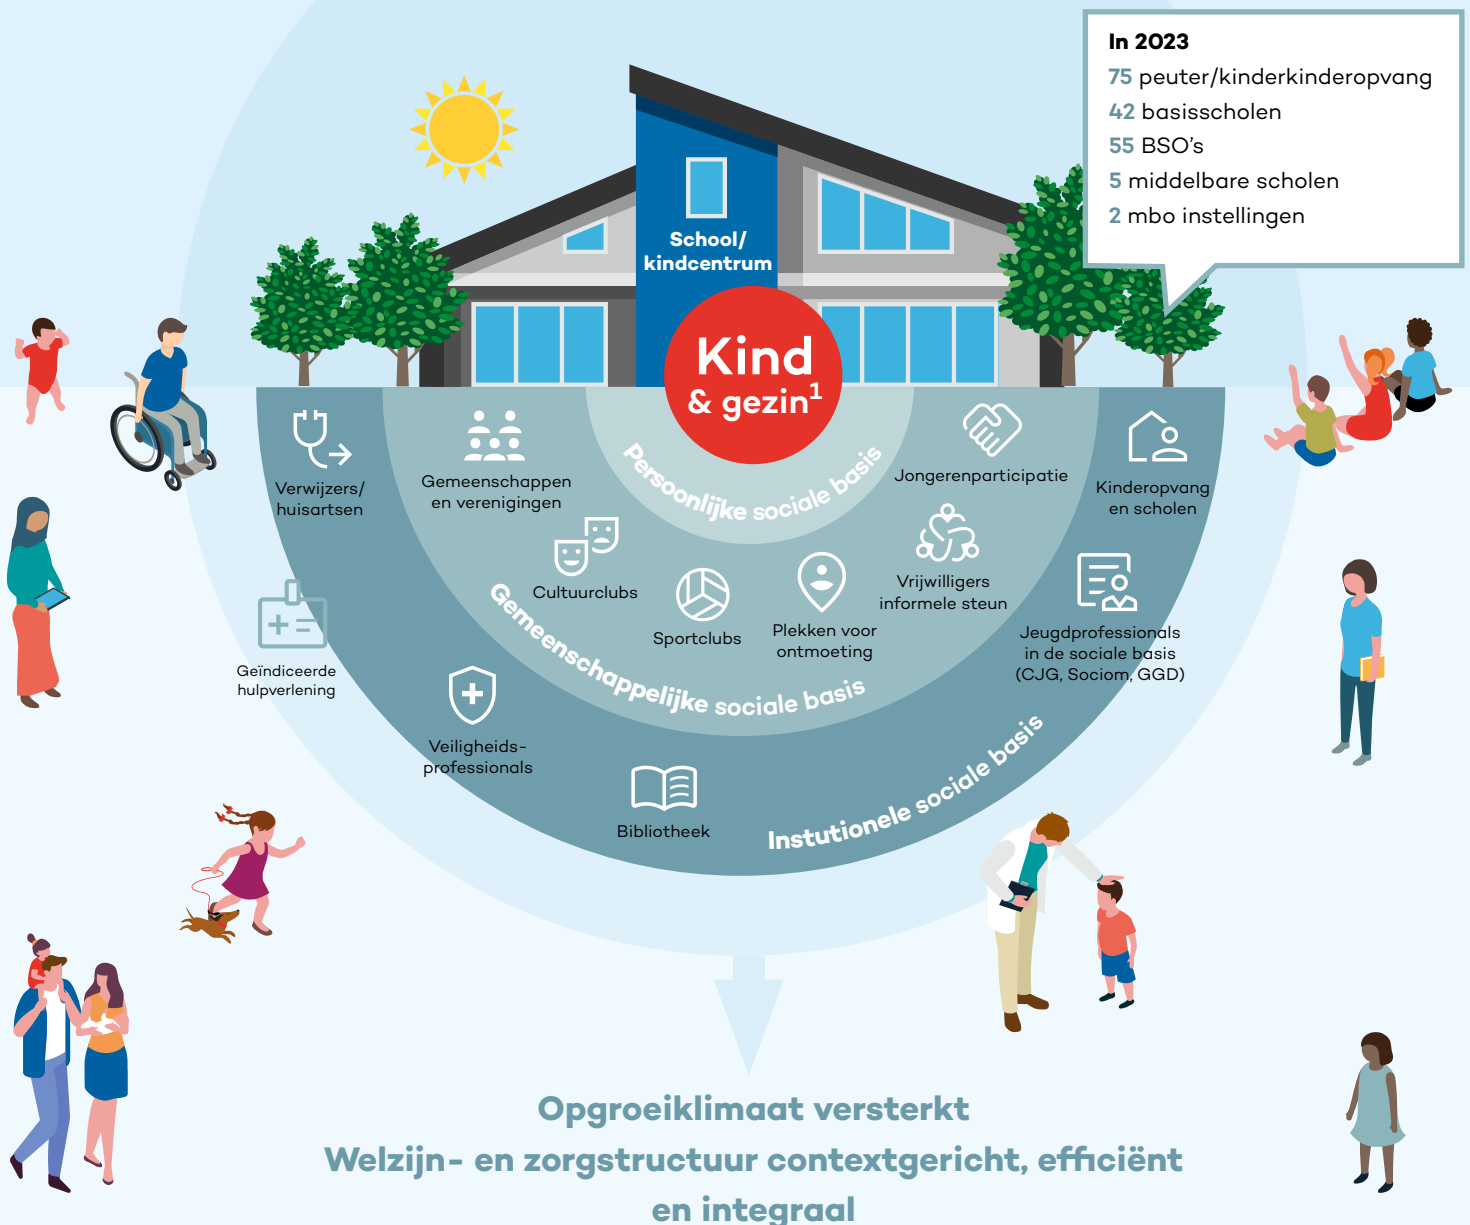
In 2023
75 peuter/kinderkinderopvang
42 basisscholen
55 BSO's
5 middelbare scholen
2 mbo instellingen

School/ kindcentrum

Kind & gezin$^1$

Persoonlijke sociale basis

Verwijzers/ huisartsen

Gemeenschappen en verenigingen

Jongerenparticipatie

Kinderopvang en scholen

Cultuurclubs

Sportclubs

Plekken voor ontmoeting

Vrijwilligers informele steun

Geïndiceerde hulpverlening

Jeugdprofessionals in de sociale basis (CJG, Sociom, GGD)

Gemeenschappelijke sociale basis

Veiligheids-professionals

Bibliotheek

Instutionele sociale basis

Opgroeiklimaat versterkt
Welzijn- en zorgstructuur contextgericht, efficiënt en integraal